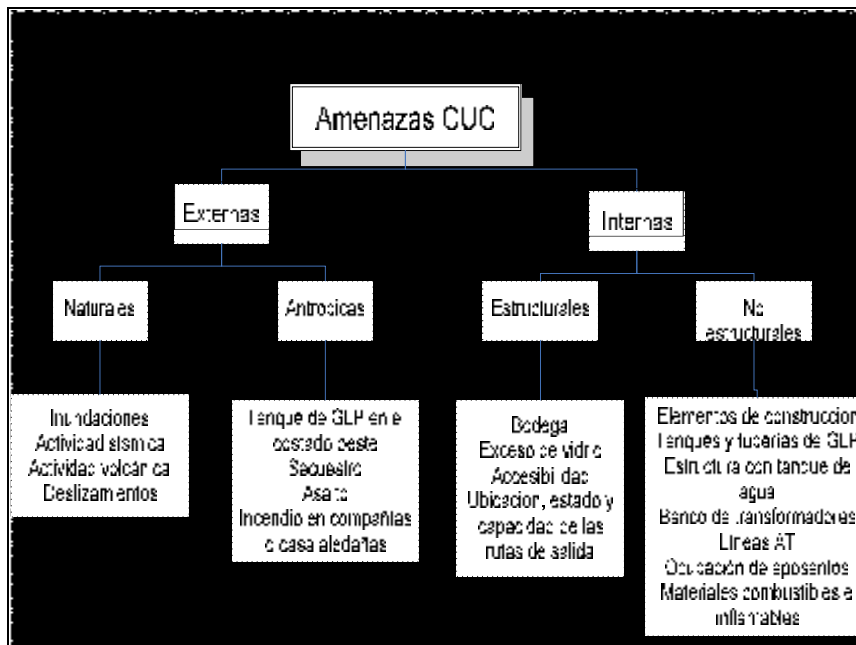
Amenazas CUC

Externas

Internas

Naturales

Antropicas

Estructurales

No estructurales

Inundaciones
Actividad sismica
Actividad volcanica
Deslizamientos

Tanque de GLP en el costado oeste
Secuestro
Asalto
Incendio en compañías o casa aledañas

Bodega
Exceso de vidrio
Accesibilidad
Ubicacion, estado y capacidad de las rutas de salida

Elementos de construccion
Tanques y tuberias de GLP
Estructura con tanque de agua
Banco de transformadores
Lineas AT
Ocupación de aposentos
Materiales combustibles e inflamables